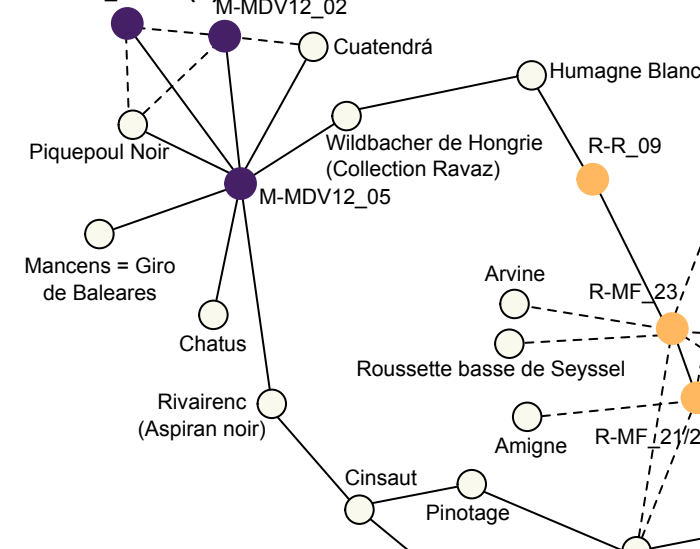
M-MDV12_02

Cuatendrá

Humagne Blanc

Piquepoul Noir

Wildbacher de Hongrie (Collection Ravaz)

R-R_09

M-MDV12_05

Mancens = Giro de Baleares

Arvine

R-MF_23

Chatus

Roussette basse de Seyssel

Rivairenc (Aspiran noir)

Amigne

R-MF_21/2

Cinsaut

Pinotage